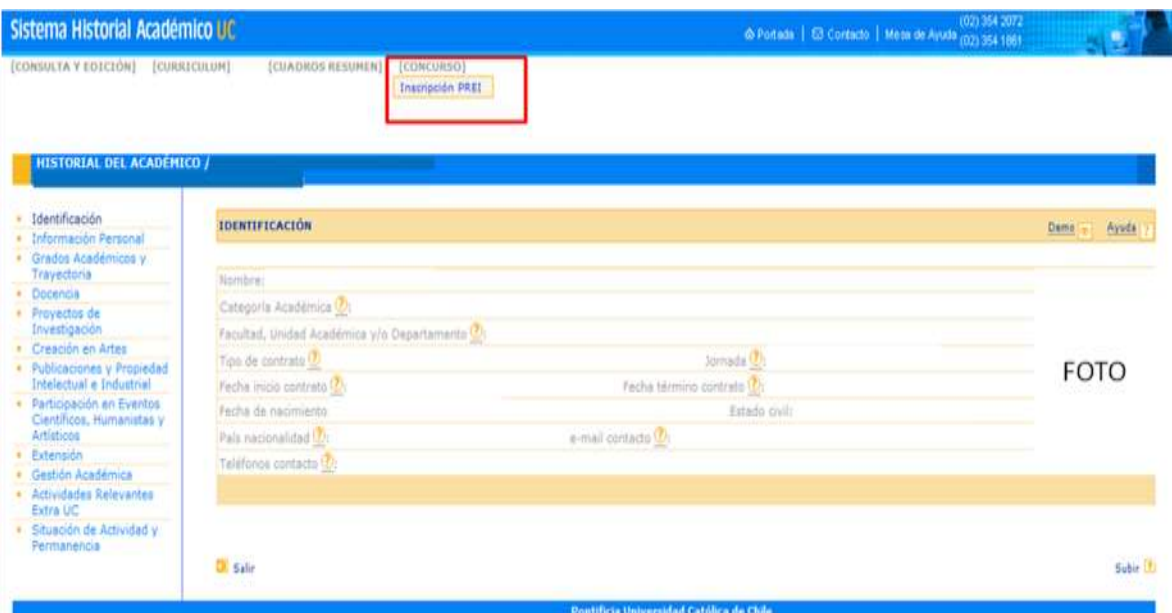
Sistema Historial Académico UC

Portada | Contacto | Mesa de Ayuda (02) 354 2072 (02) 354 1861

[CONSULTA Y EDICIÓN] [CURRICULUM] [CUADROS RESUMEN] [CONCURSO]

Inscripción PREI

HISTORIAL DEL ACADÉMICO /

- Identificación
- Información Personal
- Grados Académicos y Trayectoria
- Docencia
- Proyectos de Investigación
- Creación en Artes
- Publicaciones y Propiedad Intelectual e Industrial
- Participación en Eventos Científicos, Humanistas y Artísticos
- Extensión
- Gestión Académica
- Actividades Relevantes Extra UC
- Situación de Actividad y Permanencia

IDENTIFICACIÓN

Demo ? Ayuda ?

Nombre:

Categoría Académica ?

Facultad, Unidad Académica y/o Departamento ?

Tipo de contrato ?

Jornada ?

Fecha inicio contrato ?

Fecha término contrato ?

Fecha de nacimiento

Estado civil:

País nacionalidad ?:

e-mail contacto ?

Teléfonos contacto ?:

FOTO

Salir

Subir

Pontificia Universidad Católica de Chile